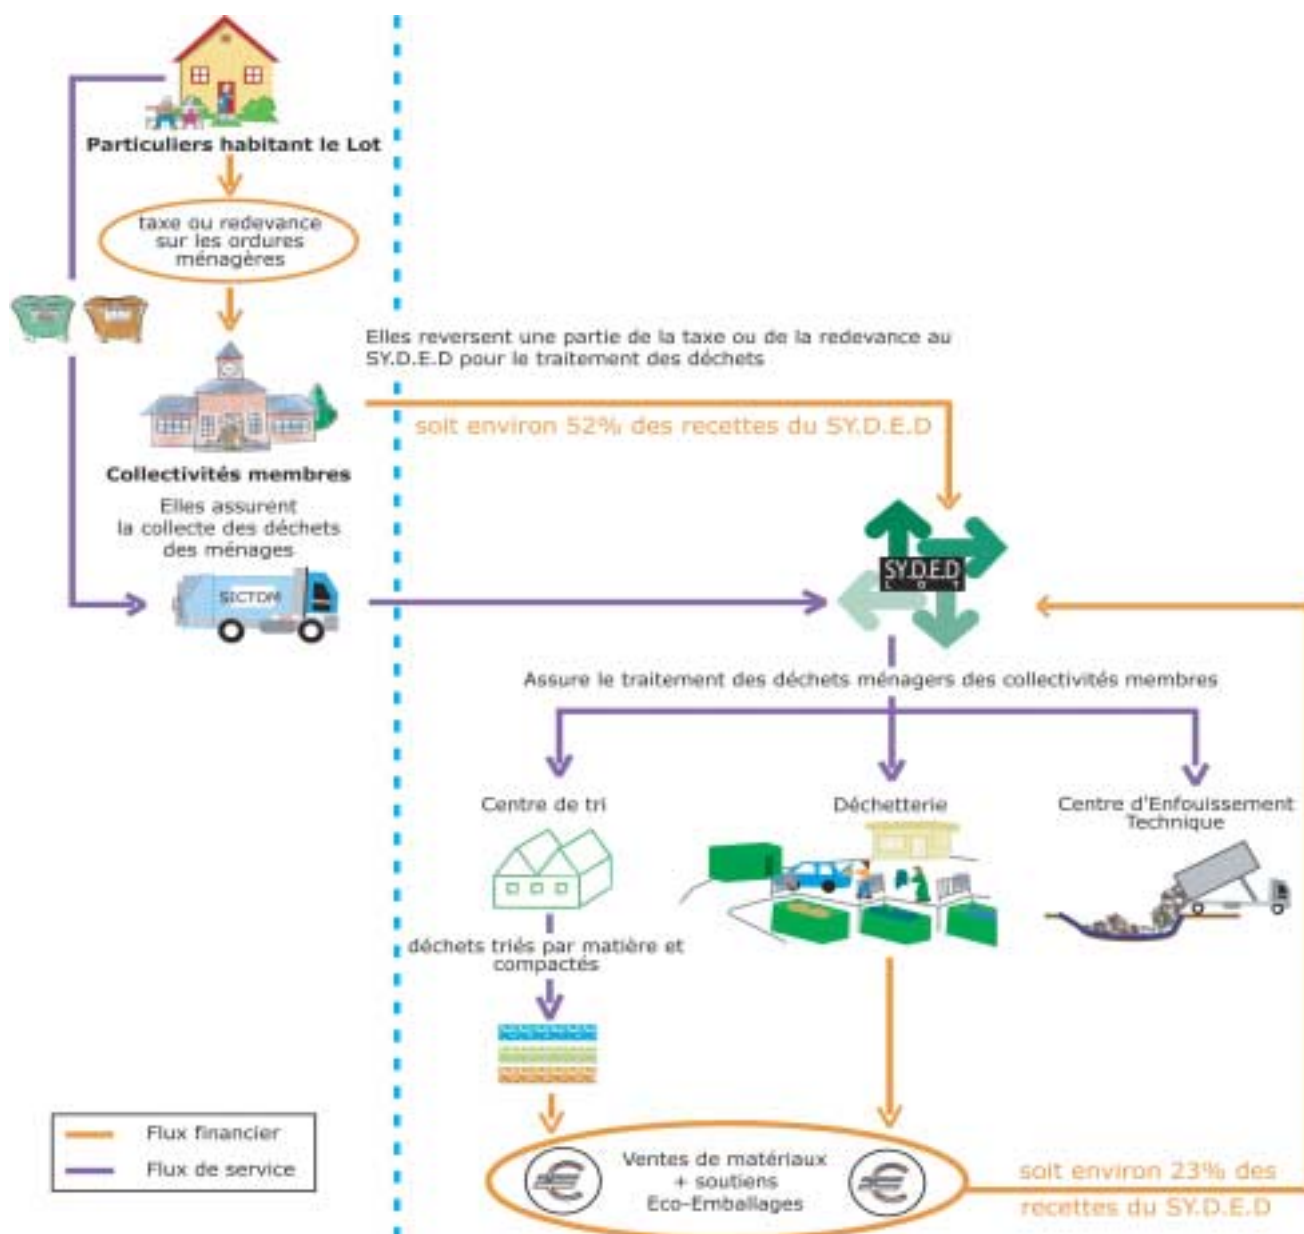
Particuliers habitant le Lot

taxe ou redevance sur les ordures ménagères

Elles reversent une partie de la taxe ou de la redevance au SY.D.E.D pour le traitement des déchets

soit environ 52% des recettes du SY.D.E.D

Collectivités membres

Elles assurent la collecte des déchets des ménages

SICTOM

SY.D.E.D
L O T

Assure le traitement des déchets ménagers des collectivités membres

Centre de tri

Déchetterie

Centre d'Enfouissement Technique

déchets triés par matière et compactés

Flux financier

Flux de service

Ventes de matériaux + soutiens Eco-Emballages

soit environ 23% des recettes du SY.D.E.D